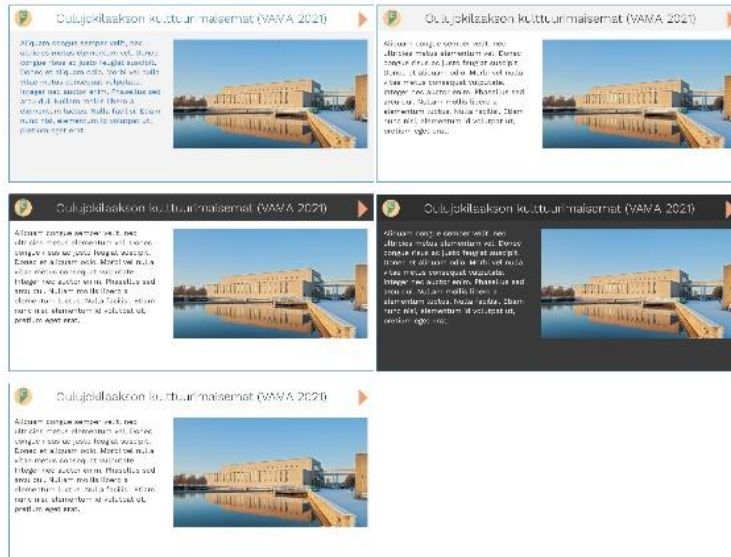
Oulujokilaakson kulttuurimaisemat (VAMA 2021)

Aliquam congue semper velit, nec ultricies metus elementum vel. Donec congue risus ac justo feugiat suscipit. Donec et aliquam odio. Morbi vel nulla vitae metus consequat vulputate. Integer nec auctor enim. Phasellus sed arcu dui. Nullam mollis libero a elementum luctus. Nulla facilisi. Etiam nunc nisl, elementum id volutpat ut, pretium eget erat.

Oulujokilaakson kulttuurimaisemat (VAMA 2021)

Aliquam congue semper velit, nec ultricies metus elementum vel. Donec congue risus ac justo feugiat suscipit. Donec et aliquam odio. Morbi vel nulla vitae metus consequat vulputate. Integer nec auctor enim. Phasellus sed arcu dui. Nullam mollis libero a elementum luctus. Nulla facilisi. Etiam nunc nisl, elementum id volutpat ut, pretium eget erat.

Oulujokilaakson kulttuurimaisemat (VAMA 2021)

Aliquam congue semper velit, nec ultricies metus elementum vel. Donec congue risus ac justo feugiat suscipit. Donec et aliquam odio. Morbi vel nulla vitae metus consequat vulputate. Integer nec auctor enim. Phasellus sed arcu dui. Nullam mollis libero a elementum luctus. Nulla facilisi. Etiam nunc nisl, elementum id volutpat ut, pretium eget erat.

Oulujokilaakson kulttuurimaisemat (VAMA 2021)

Aliquam congue semper velit, nec ultricies metus elementum vel. Donec congue risus ac justo feugiat suscipit. Donec et aliquam odio. Morbi vel nulla vitae metus consequat vulputate. Integer nec auctor enim. Phasellus sed arcu dui. Nullam mollis libero a elementum luctus. Nulla facilisi. Etiam nunc nisl, elementum id volutpat ut, pretium eget erat.

Oulujokilaakson kulttuurimaisemat (VAMA 2021)

Aliquam congue semper velit, nec ultricies metus elementum vel. Donec congue risus ac justo feugiat suscipit. Donec et aliquam odio. Morbi vel nulla vitae metus consequat vulputate. Integer nec auctor enim. Phasellus sed arcu dui. Nullam mollis libero a elementum luctus. Nulla facilisi. Etiam nunc nisl, elementum id volutpat ut, pretium eget erat.